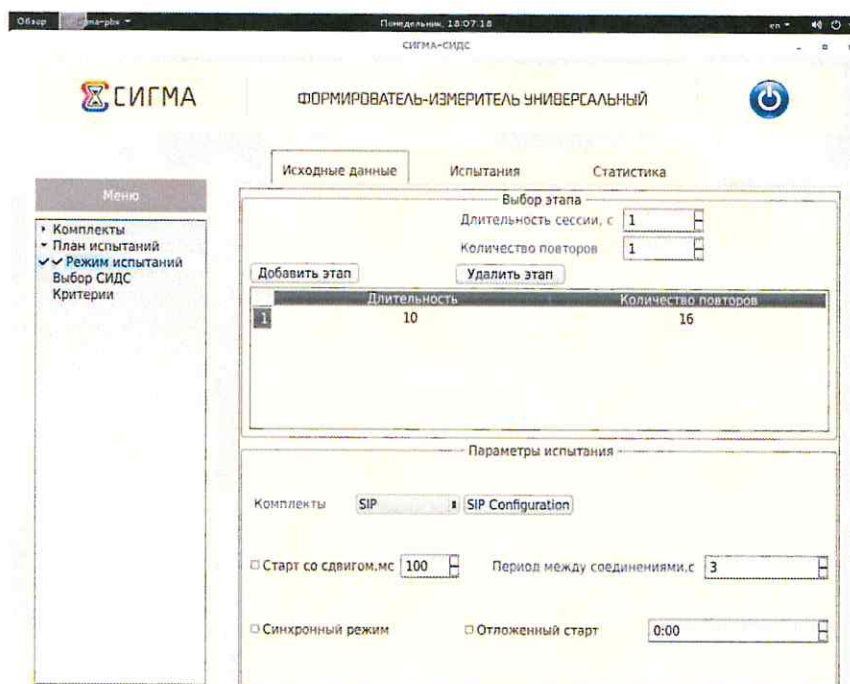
Обзор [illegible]ma-pbx ▾ Понедельник, 18:07:18 en ▾

СИГМА-СИДС

СИГМА

ФОРМИРОВАТЕЛЬ-ИЗМЕРИТЕЛЬ УНИВЕРСАЛЬНЫЙ

Исходные данные Испытания Статистика

Меню

▸ Комплекты
▾ План испытаний
✓✓ Режим испытаний
Выбор СИДС
Критерии

Выбор этапа

Длительность сессии, с 1

Количество повторов 1

Добавить этап Удалить этап

| | Длительность | Количество повторов |
|---|---|---|
| 1 | 10 | 16 |

Параметры испытания

Комплекты SIP SIP Configuration

Старт со сдвигом,мс 100 Период между соединениями,с 3

Синхронный режим Отложенный старт 0:00